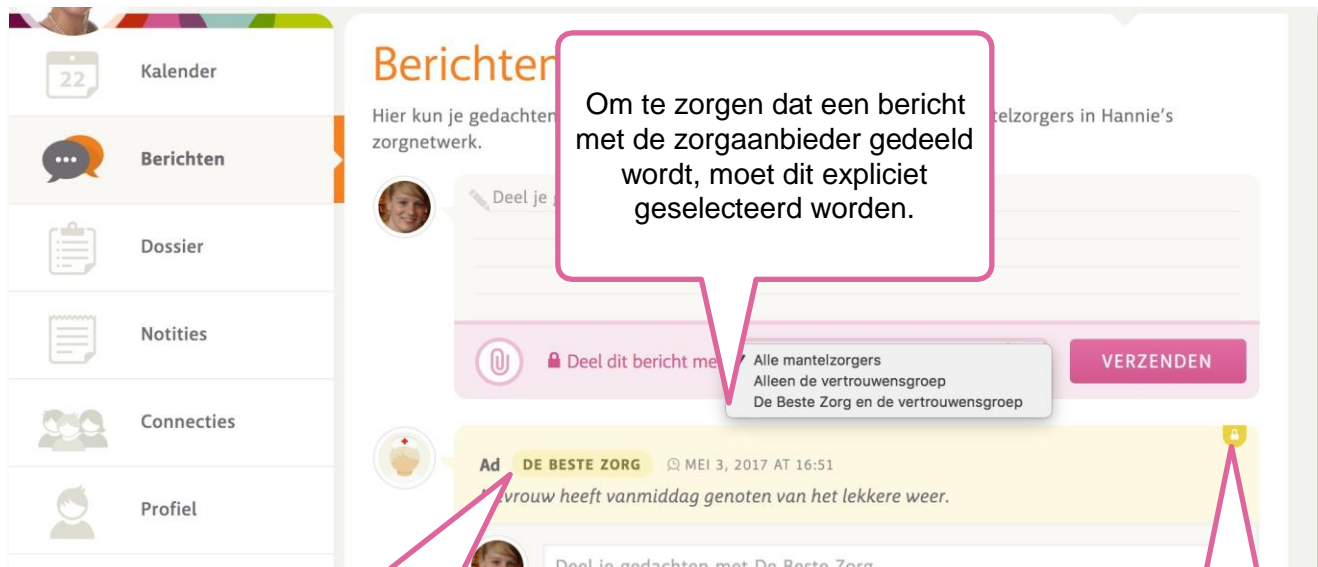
22 Kalender

Berichten

Dossier

Notities

Connecties

Profiel

Berichten

Hier kun je gedachten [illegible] telzorgers in Hannie's zorgnetwerk.

Om te zorgen dat een bericht met de zorgaanbieder gedeeld wordt, moet dit expliciet geselecteerd worden.

Deel je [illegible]

Deel dit bericht me

✓ Alle mantelzorgers
Alleen de vertrouwensgroep
De Beste Zorg en de vertrouwensgroep

VERZENDEN

Ad DE BESTE ZORG MEI 3, 2017 AT 16:51

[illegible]vrouw heeft vanmiddag genoten van het lekkere weer.

Deel je gedachten met De Beste Zorg